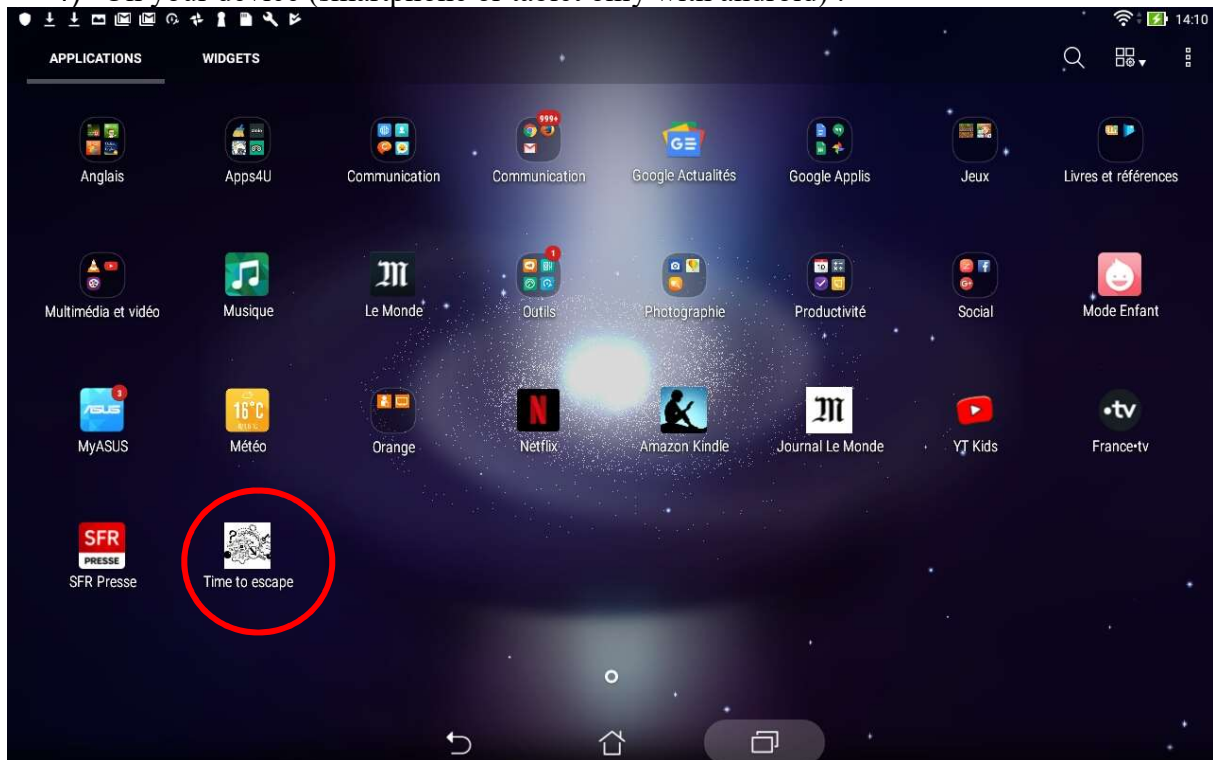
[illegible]

14:10

APPLICATIONS WIDGETS

Anglais
Apps4U
Communication
999+
Communication
Google Actualités
Google Applis
Jeux
Livres et références

Multimédia et vidéo
Musique
Le Monde
1
Outils
Photographie
Productivité
Social
Mode Enfant

3
MyASUS
16°C
Météo
Orange
Netflix
Amazon Kindle
Journal Le Monde
YT Kids
France•tv

SFR PRESSE
SFR Presse
Time to escape